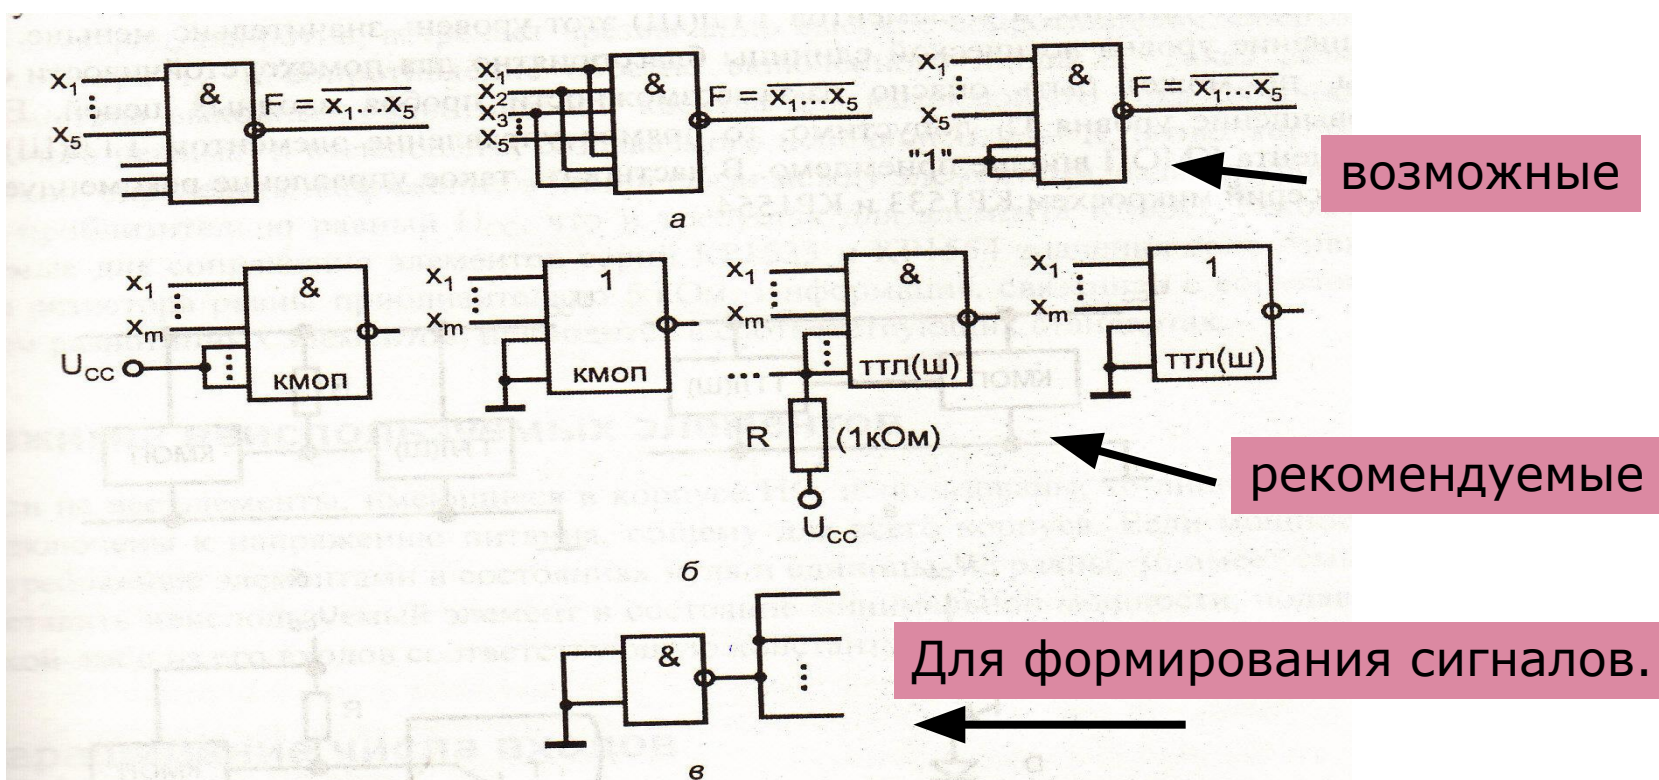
$x_1$
$x_5$
&
$F = \overline{x_1 ... x_5}$

$x_1$
$x_2$
$x_3$
$x_5$
&
$F = \overline{x_1 ... x_5}$

$x_1$
$x_5$
"1"
&
$F = \overline{x_1 ... x_5}$

а

возможные

$x_1$
$x_m$
$U_{CC}$
&
КМОП

$x_1$
$x_m$
1
КМОП

$x_1$
$x_m$
&
ТТЛ(Ш)
R
(1кОм)
$U_{CC}$

$x_1$
$x_m$
1
ТТЛ(Ш)

б

рекомендуемые

&

в

Для формирования сигналов.